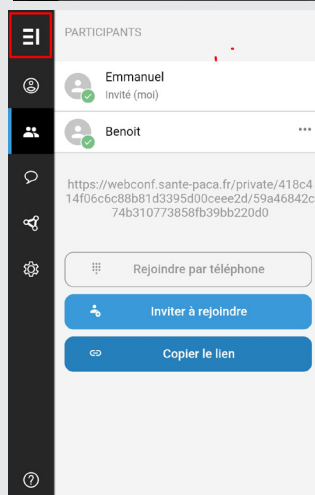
PARTICIPANTS

Emmanuel
Invité (moi)

Benoit

https://webconf.sante-paca.fr/private/418c414f06c6c88b81d3395d00ceee2d/59a46842c74b310773858fb39bb220d0

Rejoindre par téléphone

Inviter à rejoindre

Copier le lien